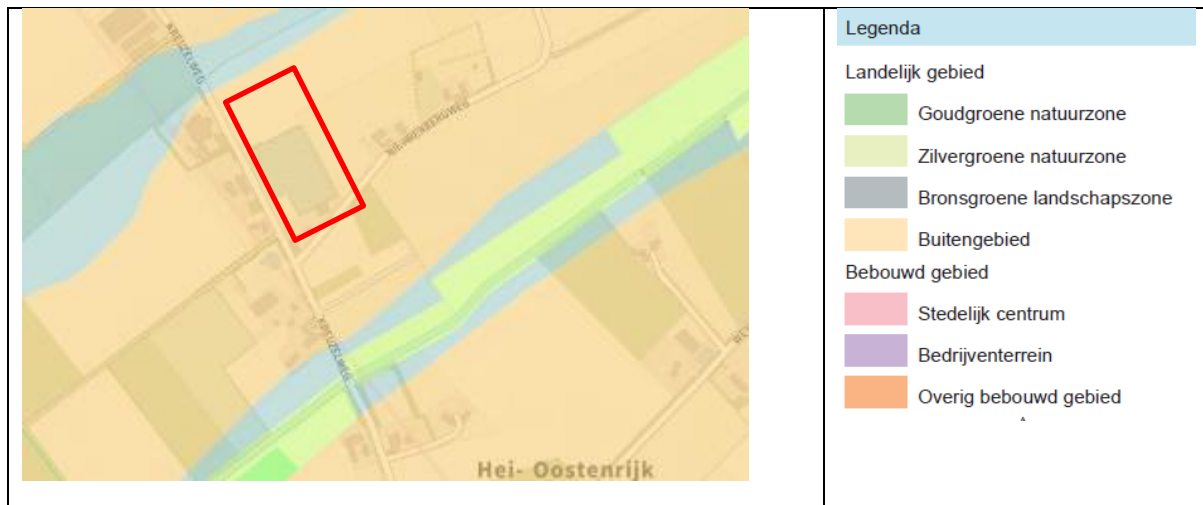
Hei- Oostenrijk

Legenda

Landelijk gebied

Goudgroene natuurzone

Zilvergroene natuurzone

Bronsgroene landschapszone

Buitengebied

Bebouwd gebied

Stedelijk centrum

Bedrijventerrein

Overig bebouwd gebied